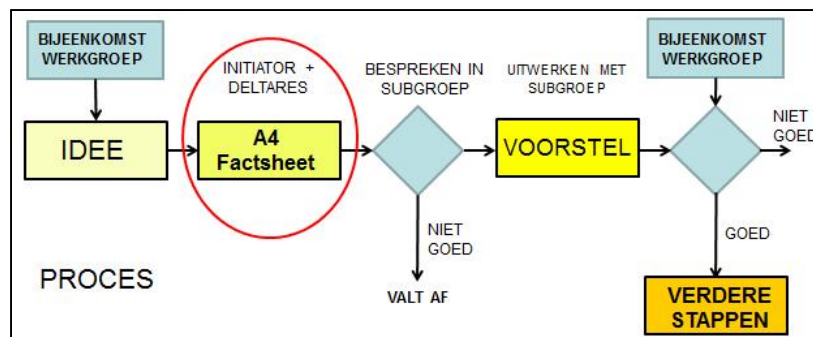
BIJEENKOMST WERKGROEP

IDEE

INITIATOR + DELTARES

A4 Factsheet

BESPREKEN IN SUBGROEP

NIET GOED

VALT AF

UITWERKEN MET SUBGROEP

VOORSTEL

BIJEENKOMST WERKGROEP

NIET GOED

GOED

VERDERE STAPPEN

PROCES